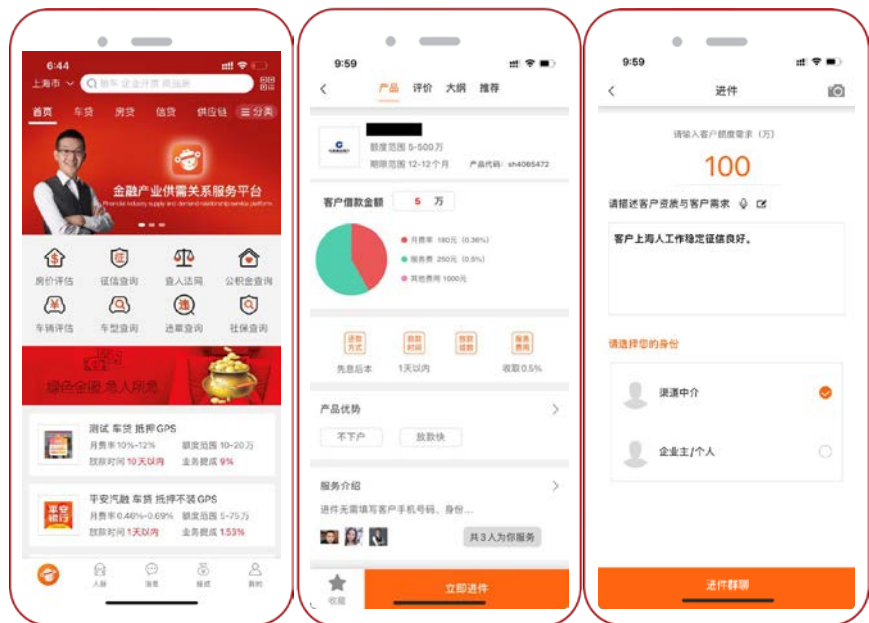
6:44

上海市 搜车 企业开票 用品融

首页 车贷 房贷 信贷 供应链 分类

金融产业供需关系服务平台

Financial industry supply and demand relationship service platform

房价评估 征信查询 查人法网 公积金查询

车辆评估 车型查询 违章查询 社保查询

绿色金融 急人所急

测试 车贷 抵押GPS

月费率10%-12% 额度范围 10-20万

放款时间 10天以内 业务提成 9%

平安汽融 车贷 抵押不装GPS

月费率0.46%-0.69% 额度范围 5-75万

放款时间 1天以内 业务提成 1.53%

人脉 消息 提成 我的

9:59

产品 评价 大纲 推荐

额度范围 5-500万

期限范围 12-12个月 产品代码: sh4065472

客户借款金额 5 万

月费率 180元 (0.36%)

服务费 250元 (0.5%)

其他费用 1000元

还款方式 放款时间 收款成数 服务费用

先息后本 1天以内 收取0.5%

产品优势

不下户 放款快

服务介绍

进件无需填写客户手机号码、身份...

共3人为你服务

收藏 立即进件

9:59

进件

请输入客户额度需求 (万)

100

请描述客户资质与客户需求

客户上海人工作稳定征信良好。

请选择您的身份

渠道中介

企业主/个人

进件群聊